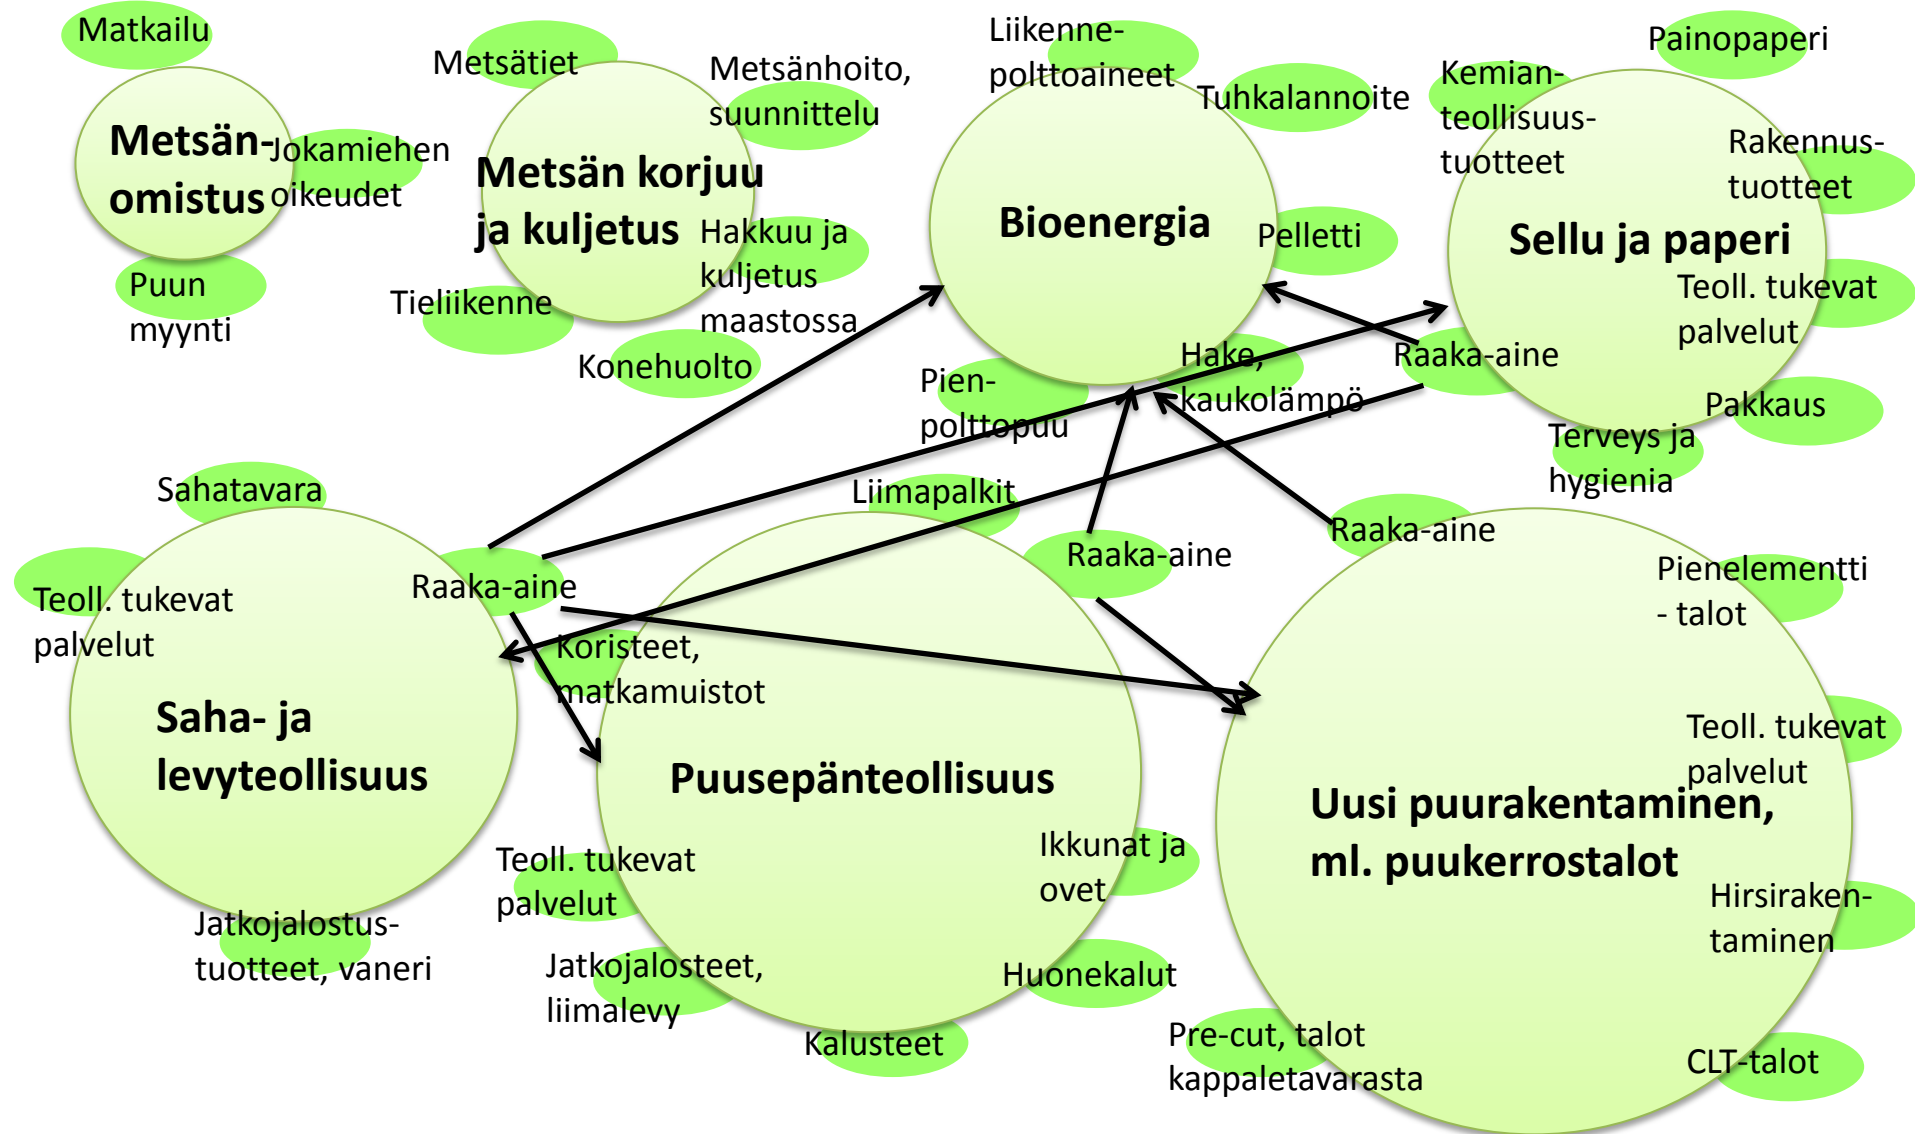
Matkailu

Metsän-omistus

Jokamiehen oikeudet

Puun myynti

Metsätiet

Metsänhoito, suunnittelu

Metsän korjuu ja kuljetus

Hakkuu ja kuljetus maastossa

Tieliikenne

Konehuolto

Liikenne-polttoaineet

Tuhkalannoite

Bioenergia

Pelletti

Hake, kaukolämpö

Pien-polttopuu

Painopaperi

Kemian-teollisuus-tuotteet

Rakennus-tuotteet

Sellu ja paperi

Teoll. tukevat palvelut

Raaka-aine

Pakkaus

Terveys ja hygienia

Sahatavara

Teoll. tukevat palvelut

Raaka-aine

Saha- ja levyteollisuus

Jatkojalostus-tuotteet, vaneri

Liimapalkit

Koristeet, matkamuistot

Puusepänteollisuus

Teoll. tukevat palvelut

Jatkojalosteet, liimalevy

Kalusteet

Ikkunat ja ovet

Huonekalut

Raaka-aine

Raaka-aine

Pienelementti - talot

Teoll. tukevat palvelut

Uusi puurakentaminen, ml. puukerrostalot

Hirsiraken-taminen

Pre-cut, talot kappaletavarasta

CLT-talot